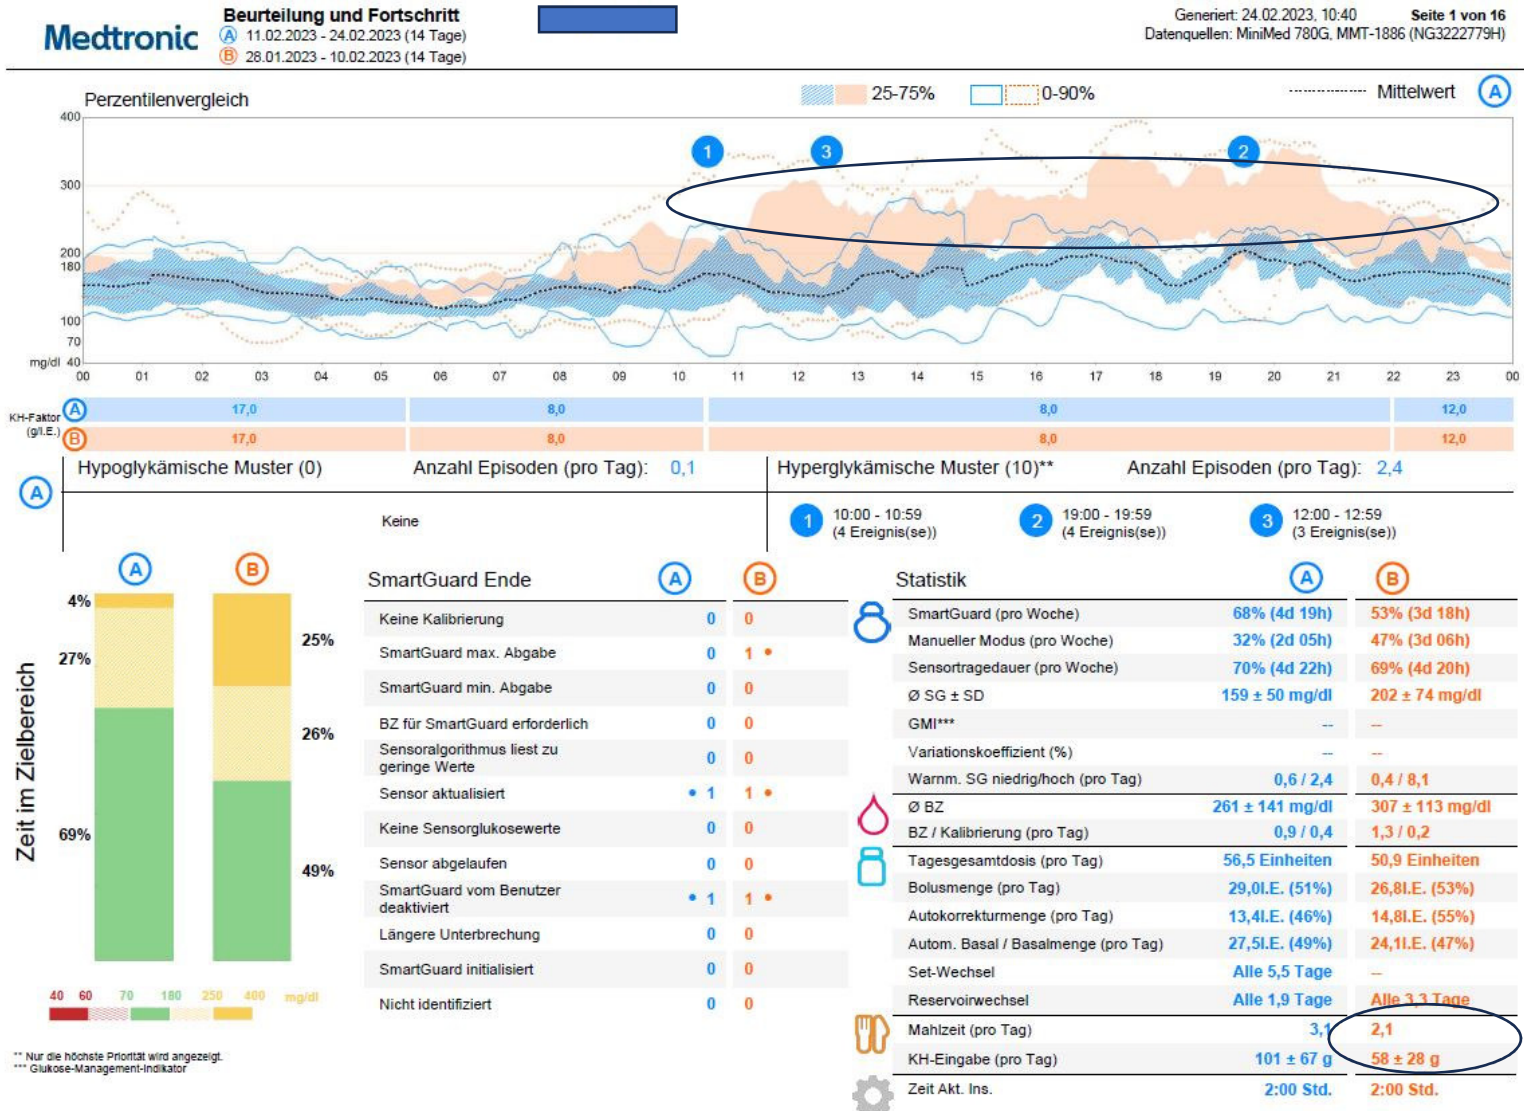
Medtronic
Beurteilung und Fortschritt
A 11.02.2023 - 24.02.2023 (14 Tage)
B 28.01.2023 - 10.02.2023 (14 Tage)

Generiert: 24.02.2023, 10:40 Seite 1 von 16
Datenquellen: MiniMed 780G, MMT-1886 (NG3222779H)

Perzentilenvergleich
25-75% 0-90% Mittelwert A

400
300
200
180
100
70
mg/dl 40

1 3 2

00 01 02 03 04 05 06 07 08 09 10 11 12 13 14 15 16 17 18 19 20 21 22 23 00

KH-Faktor (g/I.E.)
A 17,0 8,0 8,0 12,0
B 17,0 8,0 8,0 12,0

A
Hypoglykämische Muster (0) Anzahl Episoden (pro Tag): 0,1
Keine

Hyperglykämische Muster (10)** Anzahl Episoden (pro Tag): 2,4
1 10:00 - 10:59 (4 Ereignis(se))
2 19:00 - 19:59 (4 Ereignis(se))
3 12:00 - 12:59 (3 Ereignis(se))

Zeit im Zielbereich
A B
4% 27% 69%
25% 26% 49%
40 60 70 180 250 400 mg/dl

SmartGuard Ende A B
| | A | B |
|---|---|---|
| Keine Kalibrierung | 0 | 0 |
| SmartGuard max. Abgabe | 0 | 1 • |
| SmartGuard min. Abgabe | 0 | 0 |
| BZ für SmartGuard erforderlich | 0 | 0 |
| Sensoralgorithmus liest zu geringe Werte | 0 | 0 |
| Sensor aktualisiert | • 1 | 1 • |
| Keine Sensorglukosewerte | 0 | 0 |
| Sensor abgelaufen | 0 | 0 |
| SmartGuard vom Benutzer deaktiviert | • 1 | 1 • |
| Längere Unterbrechung | 0 | 0 |
| SmartGuard initialisiert | 0 | 0 |
| Nicht identifiziert | 0 | 0 |

Statistik A B
| | A | B |
|---|---|---|
| SmartGuard (pro Woche) | 68% (4d 19h) | 53% (3d 18h) |
| Manueller Modus (pro Woche) | 32% (2d 05h) | 47% (3d 06h) |
| Sensortragedauer (pro Woche) | 70% (4d 22h) | 69% (4d 20h) |
| Ø SG ± SD | 159 ± 50 mg/dl | 202 ± 74 mg/dl |
| GMI*** | -- | -- |
| Variationskoeffizient (%) | -- | -- |
| Warnm. SG niedrig/hoch (pro Tag) | 0,6 / 2,4 | 0,4 / 8,1 |
| Ø BZ | 261 ± 141 mg/dl | 307 ± 113 mg/dl |
| BZ / Kalibrierung (pro Tag) | 0,9 / 0,4 | 1,3 / 0,2 |
| Tagesgesamtdosis (pro Tag) | 56,5 Einheiten | 50,9 Einheiten |
| Bolusmenge (pro Tag) | 29,0I.E. (51%) | 26,8I.E. (53%) |
| Autokorrekturmenge (pro Tag) | 13,4I.E. (46%) | 14,8I.E. (55%) |
| Autom. Basal / Basalmenge (pro Tag) | 27,5I.E. (49%) | 24,1I.E. (47%) |
| Set-Wechsel | Alle 5,5 Tage | -- |
| Reservoirwechsel | Alle 1,9 Tage | Alle 3,3 Tage |
| Mahlzeit (pro Tag) | 3,1 | 2,1 |
| KH-Eingabe (pro Tag) | 101 ± 67 g | 58 ± 28 g |
| Zeit Akt. Ins. | 2:00 Std. | 2:00 Std. |

** Nur die höchste Priorität wird angezeigt.
*** Glukose-Management-Indikator